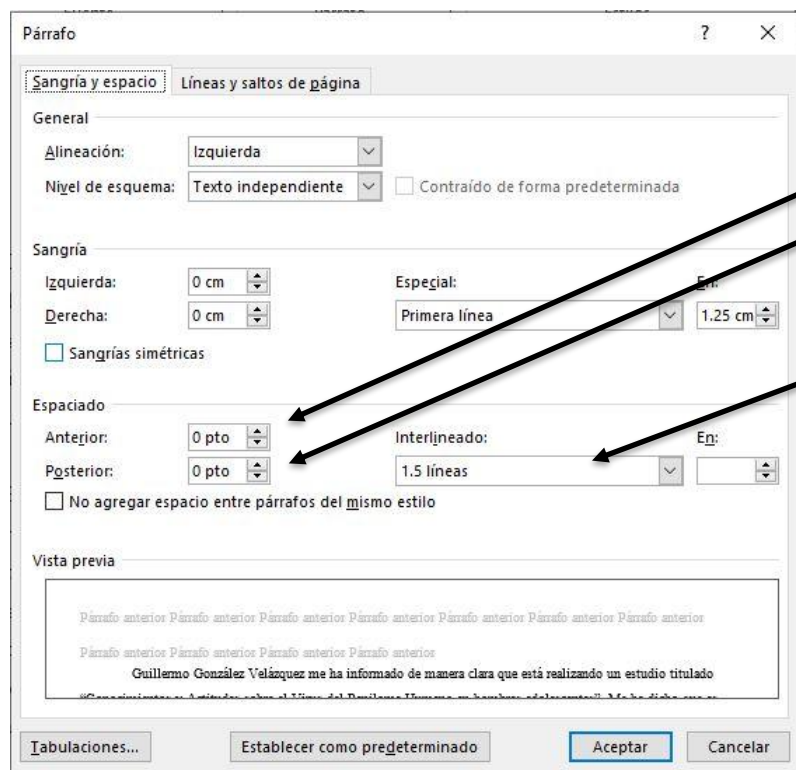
Párrafo

?

Sangría y espacio

Líneas y saltos de página

General

Alineación: Izquierda

Nivel de esquema: Texto independiente

Contraído de forma predeterminada

Sangría

Izquierda: 0 cm

Derecha: 0 cm

Especial:

Primera línea

En:

1.25 cm

Sangrías simétricas

Espaciado

Anterior: 0 pto

Posterior: 0 pto

Interlineado:

1.5 líneas

En:

No agregar espacio entre párrafos del mismo estilo

Vista previa

Párrafo anterior Párrafo anterior Párrafo anterior Párrafo anterior Párrafo anterior Párrafo anterior Párrafo anterior

Párrafo anterior Párrafo anterior Párrafo anterior Párrafo anterior

Guillermo González Velázquez me ha informado de manera clara que está realizando un estudio titulado

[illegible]

Tabulaciones...

Establecer como predeterminado

Aceptar

Cancelar